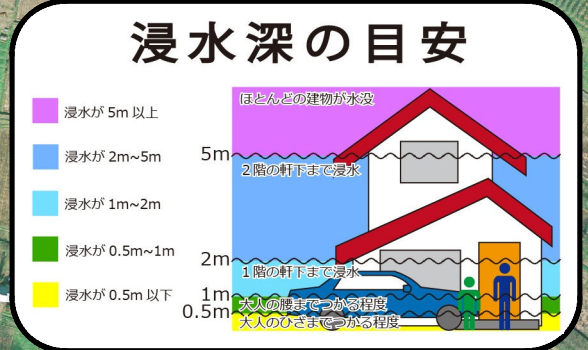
浸水深の目安

浸水が 5m 以上

浸水が 2m~5m

浸水が 1m~2m

浸水が 0.5m~1m

浸水が 0.5m 以下

ほとんどの建物が水没

5m

2階の軒下まで浸水

2m

1階の軒下まで浸水

1m

大人の腰までつかる程度

0.5m

大人のひざまでつかる程度